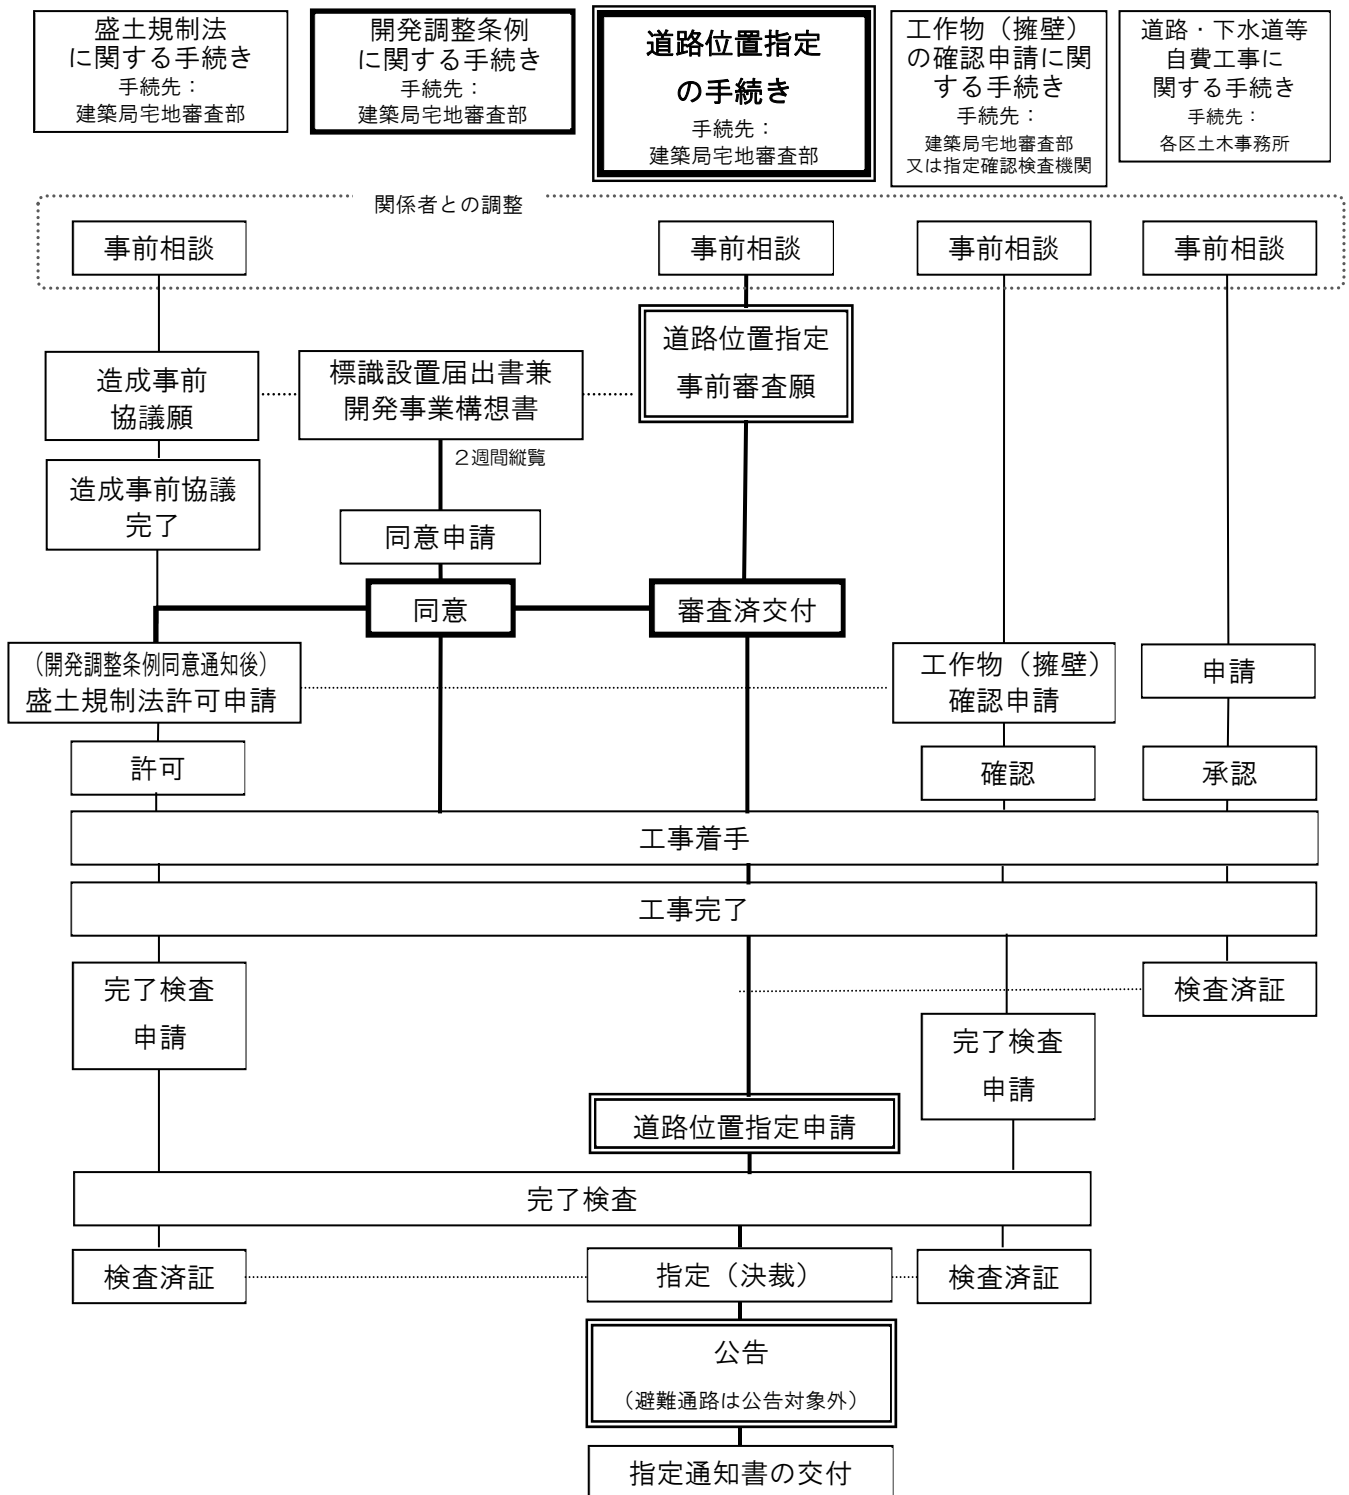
盛土規制法に関する手続き
手続先：
建築局宅地審査部

開発調整条例に関する手続き
手続先：
建築局宅地審査部

道路位置指定の手続き
手続先：
建築局宅地審査部

工作物（擁壁）の確認申請に関する手続き
手続先：
建築局宅地審査部
又は指定確認検査機関

道路・下水道等自費工事に関する手続き
手続先：
各区土木事務所

関係者との調整

事前相談

事前相談

事前相談

事前相談

造成事前協議願

標識設置届出書兼開発事業構想書

道路位置指定事前審査願

２週間縦覧

造成事前協議完了

同意申請

同意

審査済交付

（開発調整条例同意通知後）
盛土規制法許可申請

工作物（擁壁）確認申請

申請

許可

確認

承認

工事着手

工事完了

完了検査申請

検査済証

完了検査申請

道路位置指定申請

完了検査

検査済証

指定（決裁）

検査済証

公告
（避難通路は公告対象外）

指定通知書の交付